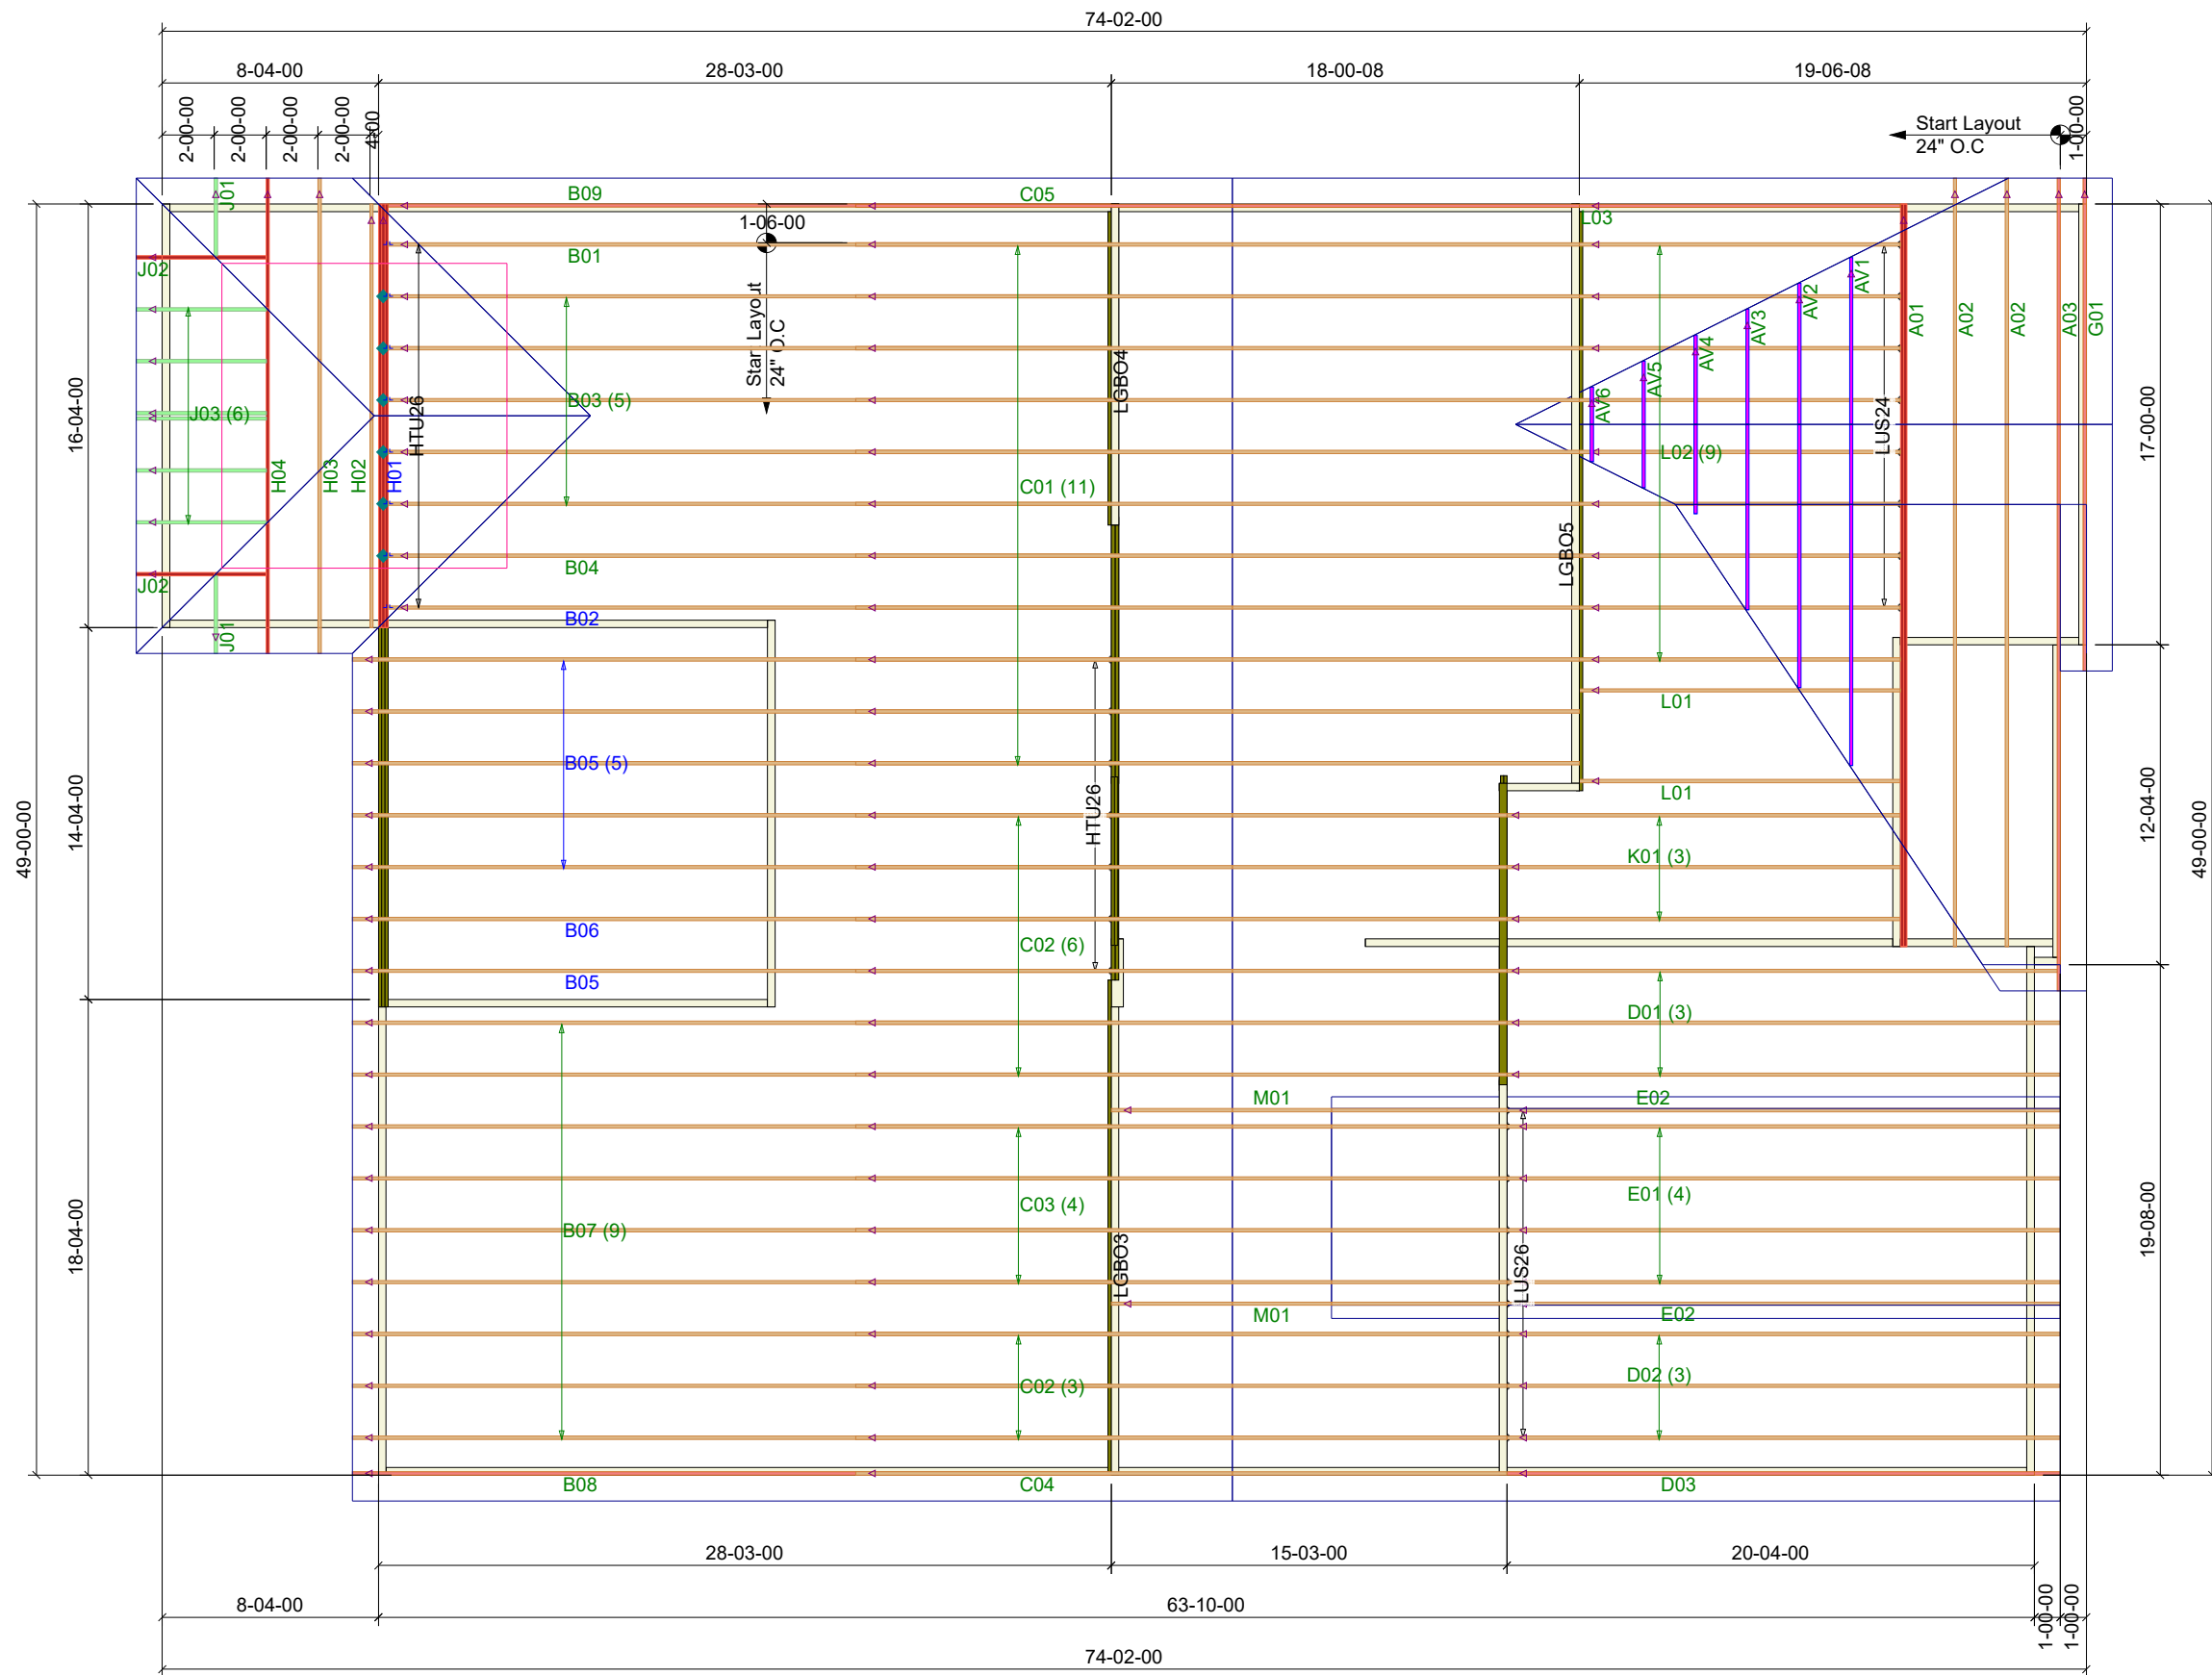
74-02-00

8-04-00
28-03-00
18-00-08
19-06-08

2-00-00
2-00-00
2-00-00
2-00-00
4-00

Start Layout
24" O.C
1-00-00

B09
C05
1-06-00
L03
J01
J02
B01
Start Layout
24" O.C
LGBO4
AV1
AV2
AV3
AV4
AV5
AV6
A01
A02
A02
A03
G01
J03 (6)
B03 (5)
HTU26
H04
H03
H02
H01
L02 (9)
LUS24
C01 (11)
LGBO5
B04
J02
B02
J01
L01
B05 (5)
HTU26
L01
K01 (3)
B06
C02 (6)
B05
D01 (3)
M01
E02
E01 (4)
C03 (4)
B07 (9)
LGBO3
LUS26
M01
E02
C02 (3)
D02 (3)
B08
C04
D03

16-04-00
14-04-00
18-04-00
49-00-00
17-00-00
12-04-00
19-08-00
49-00-00

28-03-00
15-03-00
20-04-00
8-04-00
63-10-00
1-00-00
1-00-00
74-02-00